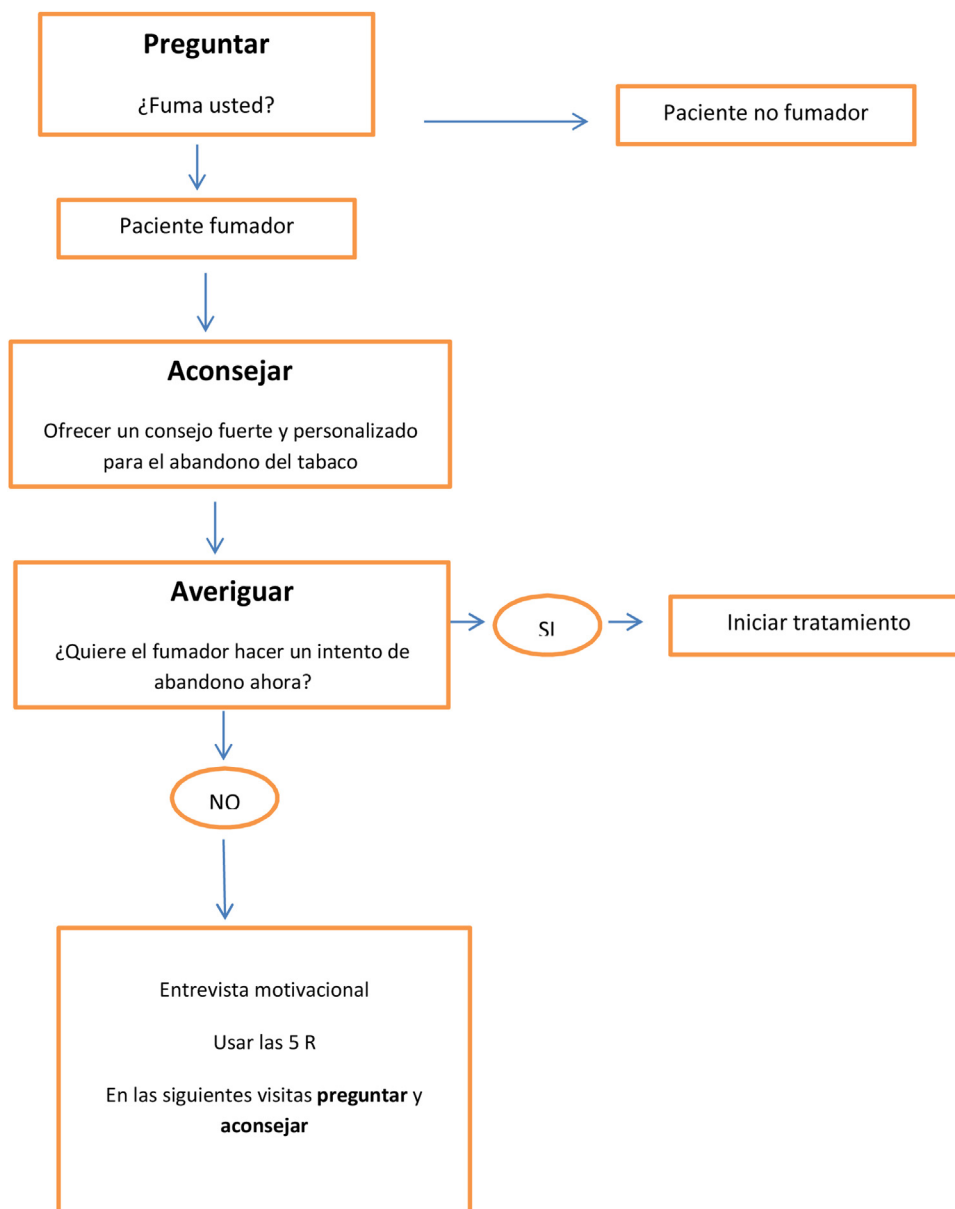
Preguntar

¿Fuma usted?

Paciente no fumador

Paciente fumador

Aconsejar

Ofrecer un consejo fuerte y personalizado para el abandono del tabaco

Averiguar

¿Quiere el fumador hacer un intento de abandono ahora?

SI

Iniciar tratamiento

NO

Entrevista motivacional

Usar las 5 R

En las siguientes visitas **preguntar** y **aconsejar**